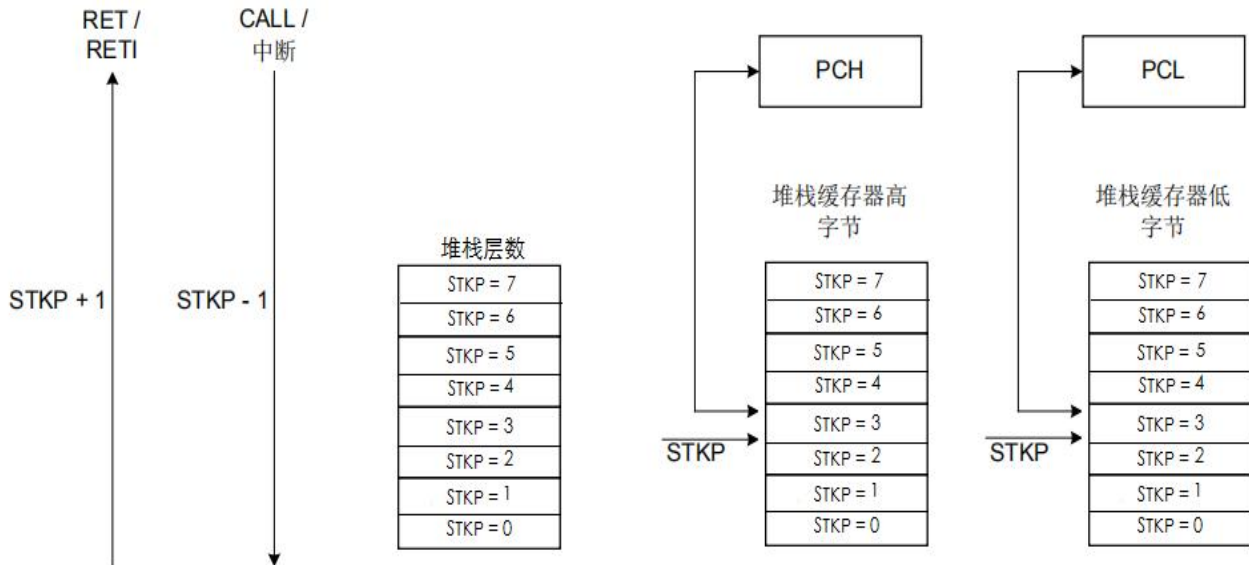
RET / RETI

CALL / 中断

STKP + 1

STKP - 1

堆栈层数

| STKP = 7 |
|---|
| STKP = 6 |
| STKP = 5 |
| STKP = 4 |
| STKP = 3 |
| STKP = 2 |
| STKP = 1 |
| STKP = 0 |

PCH

堆栈缓存器高字节

STKP

| STKP = 7 |
|---|
| STKP = 6 |
| STKP = 5 |
| STKP = 4 |
| STKP = 3 |
| STKP = 2 |
| STKP = 1 |
| STKP = 0 |

PCL

堆栈缓存器低字节

STKP

| STKP = 7 |
|---|
| STKP = 6 |
| STKP = 5 |
| STKP = 4 |
| STKP = 3 |
| STKP = 2 |
| STKP = 1 |
| STKP = 0 |